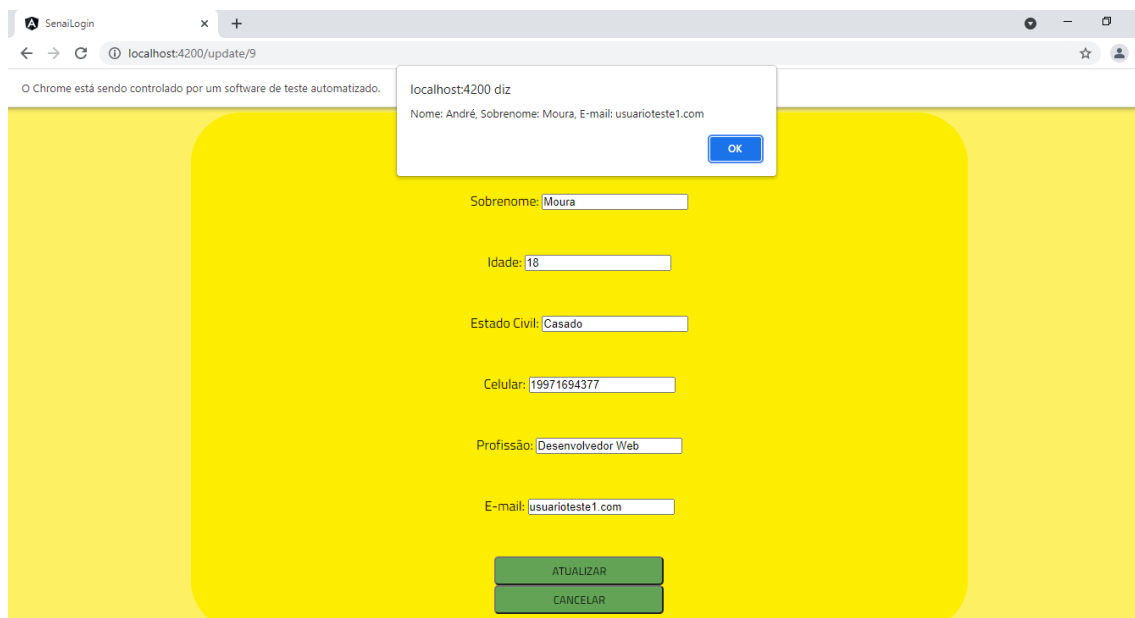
SenaiLogin ×
+
localhost:4200/update/9
O Chrome está sendo controlado por um software de teste automatizado.

localhost:4200 diz
Nome: André, Sobrenome: Moura, E-mail: usuarioteste1.com
OK

Sobrenome: Moura

Idade: 18

Estado Civil: Casado

Celular: 19971694377

Profissão: Desenvolvedor Web

E-mail: usuarioteste1.com

ATUALIZAR
CANCELAR